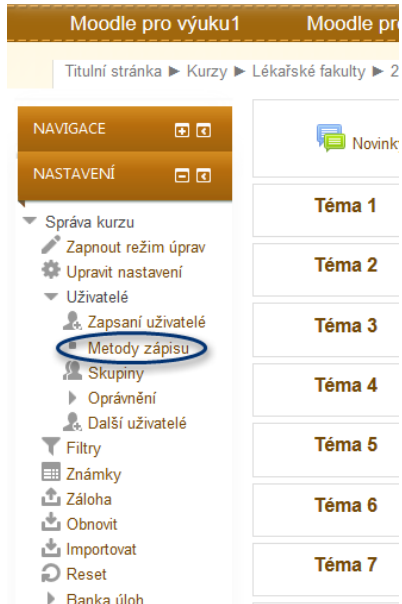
Moodle pro výuku1 Moodle pro

Titulní stránka ► Kurzy ► Lékařské fakulty ► 2

NAVIGACE

NASTAVENÍ

Správa kurzu
Zapnout režim úprav
Upravit nastavení
Uživatelé
Zapsaní uživatelé
Metody zápisu
Skupiny
Oprávnění
Další uživatelé
Filtry
Známky
Záloha
Obnovit
Importovat
Reset
Banka úloh

Novinky

Téma 1

Téma 2

Téma 3

Téma 4

Téma 5

Téma 6

Téma 7